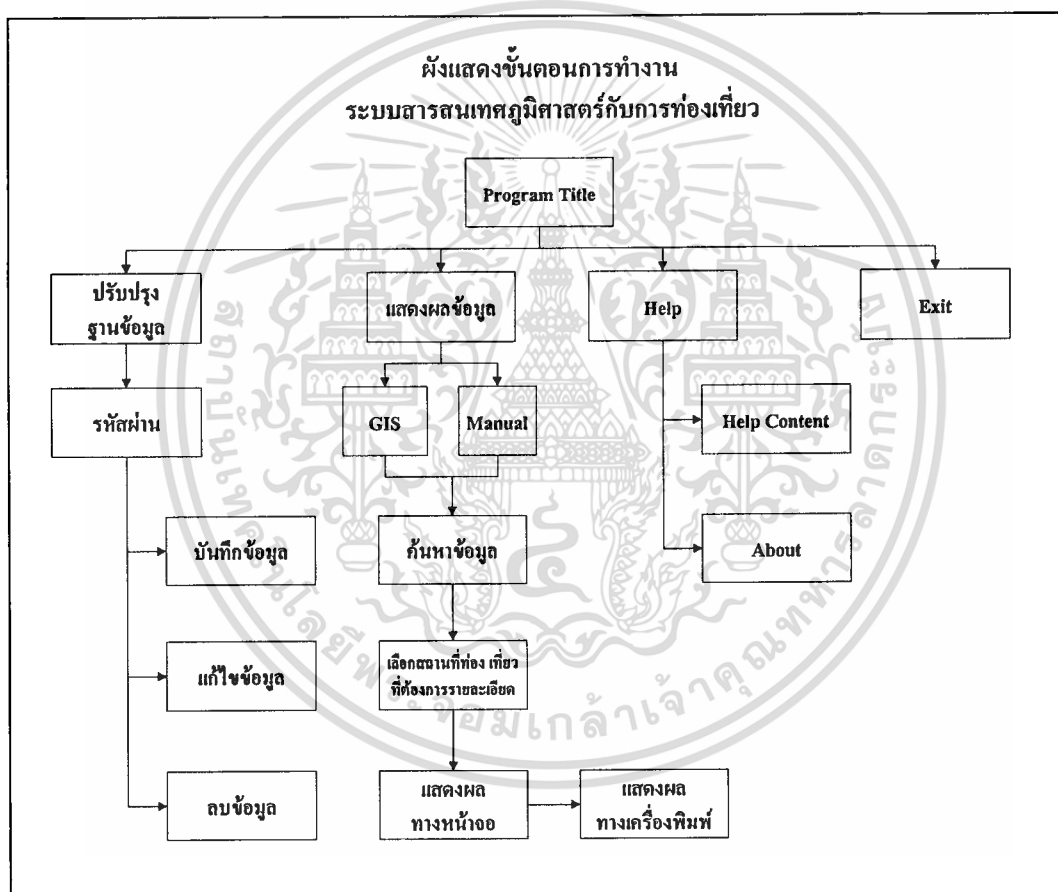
ผังแสดงขั้นตอนการทำงาน
ระบบสารสนเทศภูมิศาสตร์กับการท่องเที่ยว

Program Title

ปรับปรุง ฐานข้อมูล

แสดงผลข้อมูล

Help

Exit

รหัสผ่าน

GIS

Manual

Help Content

บันทึกข้อมูล

ค้นหาข้อมูล

About

แก้ไขข้อมูล

เลือกสถานที่ท่อง เที่ยว ที่ต้องการรายละเอียด

ลบข้อมูล

แสดงผล ทางหน้าจอ

แสดงผล ทางเครื่องพิมพ์